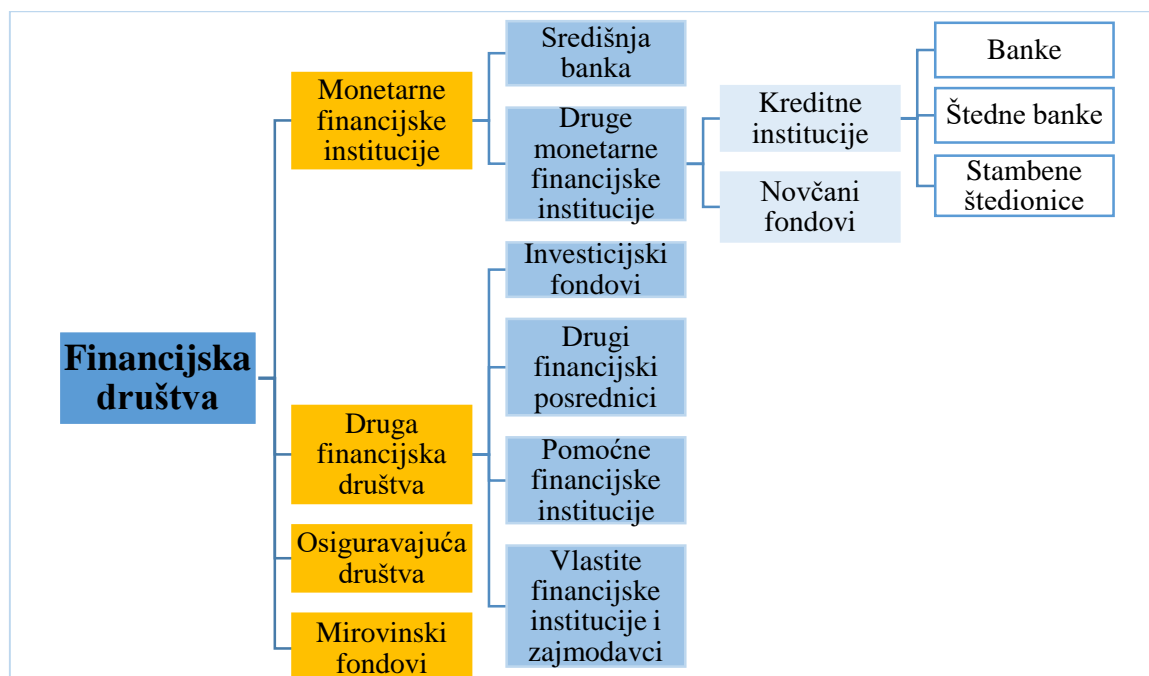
Financijska društva

Monetarne financijske institucije

Središnja banka

Druge monetarne financijske institucije

Kreditne institucije

Banke

Štedne banke

Stambene štedionice

Novčani fondovi

Druga financijska društva

Investicijski fondovi

Drugi financijski posrednici

Pomoćne financijske institucije

Vlastite financijske institucije i zajmodavci

Osiguravajuća društva

Mirovinski fondovi